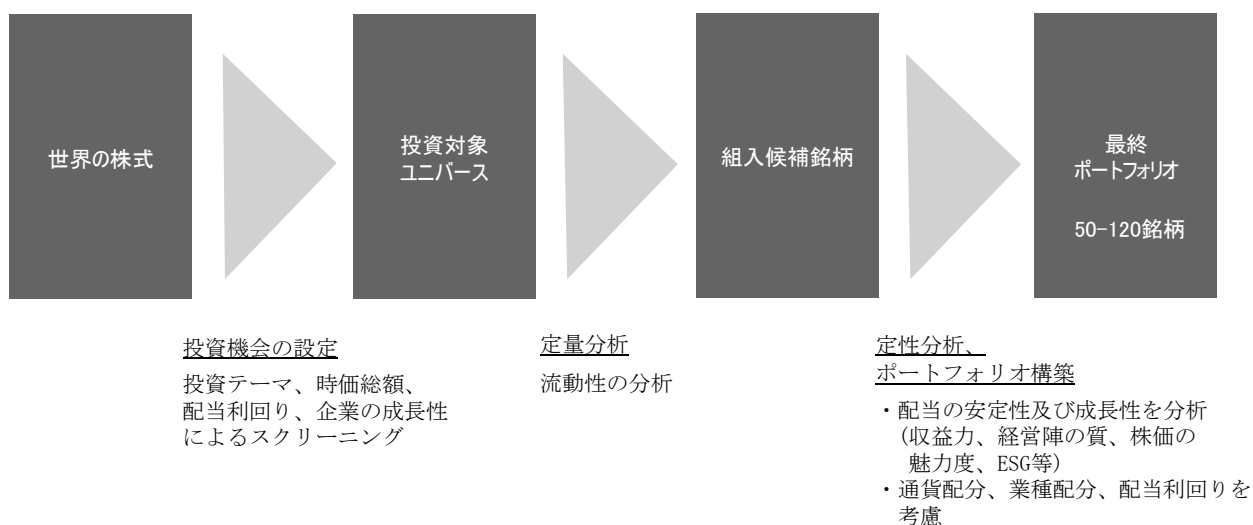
世界の株式

投資対象
ユニバース

組入候補銘柄

最終
ポートフォリオ

50-120銘柄

投資機会の設定

投資テーマ、時価総額、配当利回り、企業の成長性によるスクリーニング

定量分析

流動性の分析

定性分析、
ポートフォリオ構築

・配当の安定性及び成長性を分析（収益力、経営陣の質、株価の魅力度、ESG等）
・通貨配分、業種配分、配当利回りを考慮